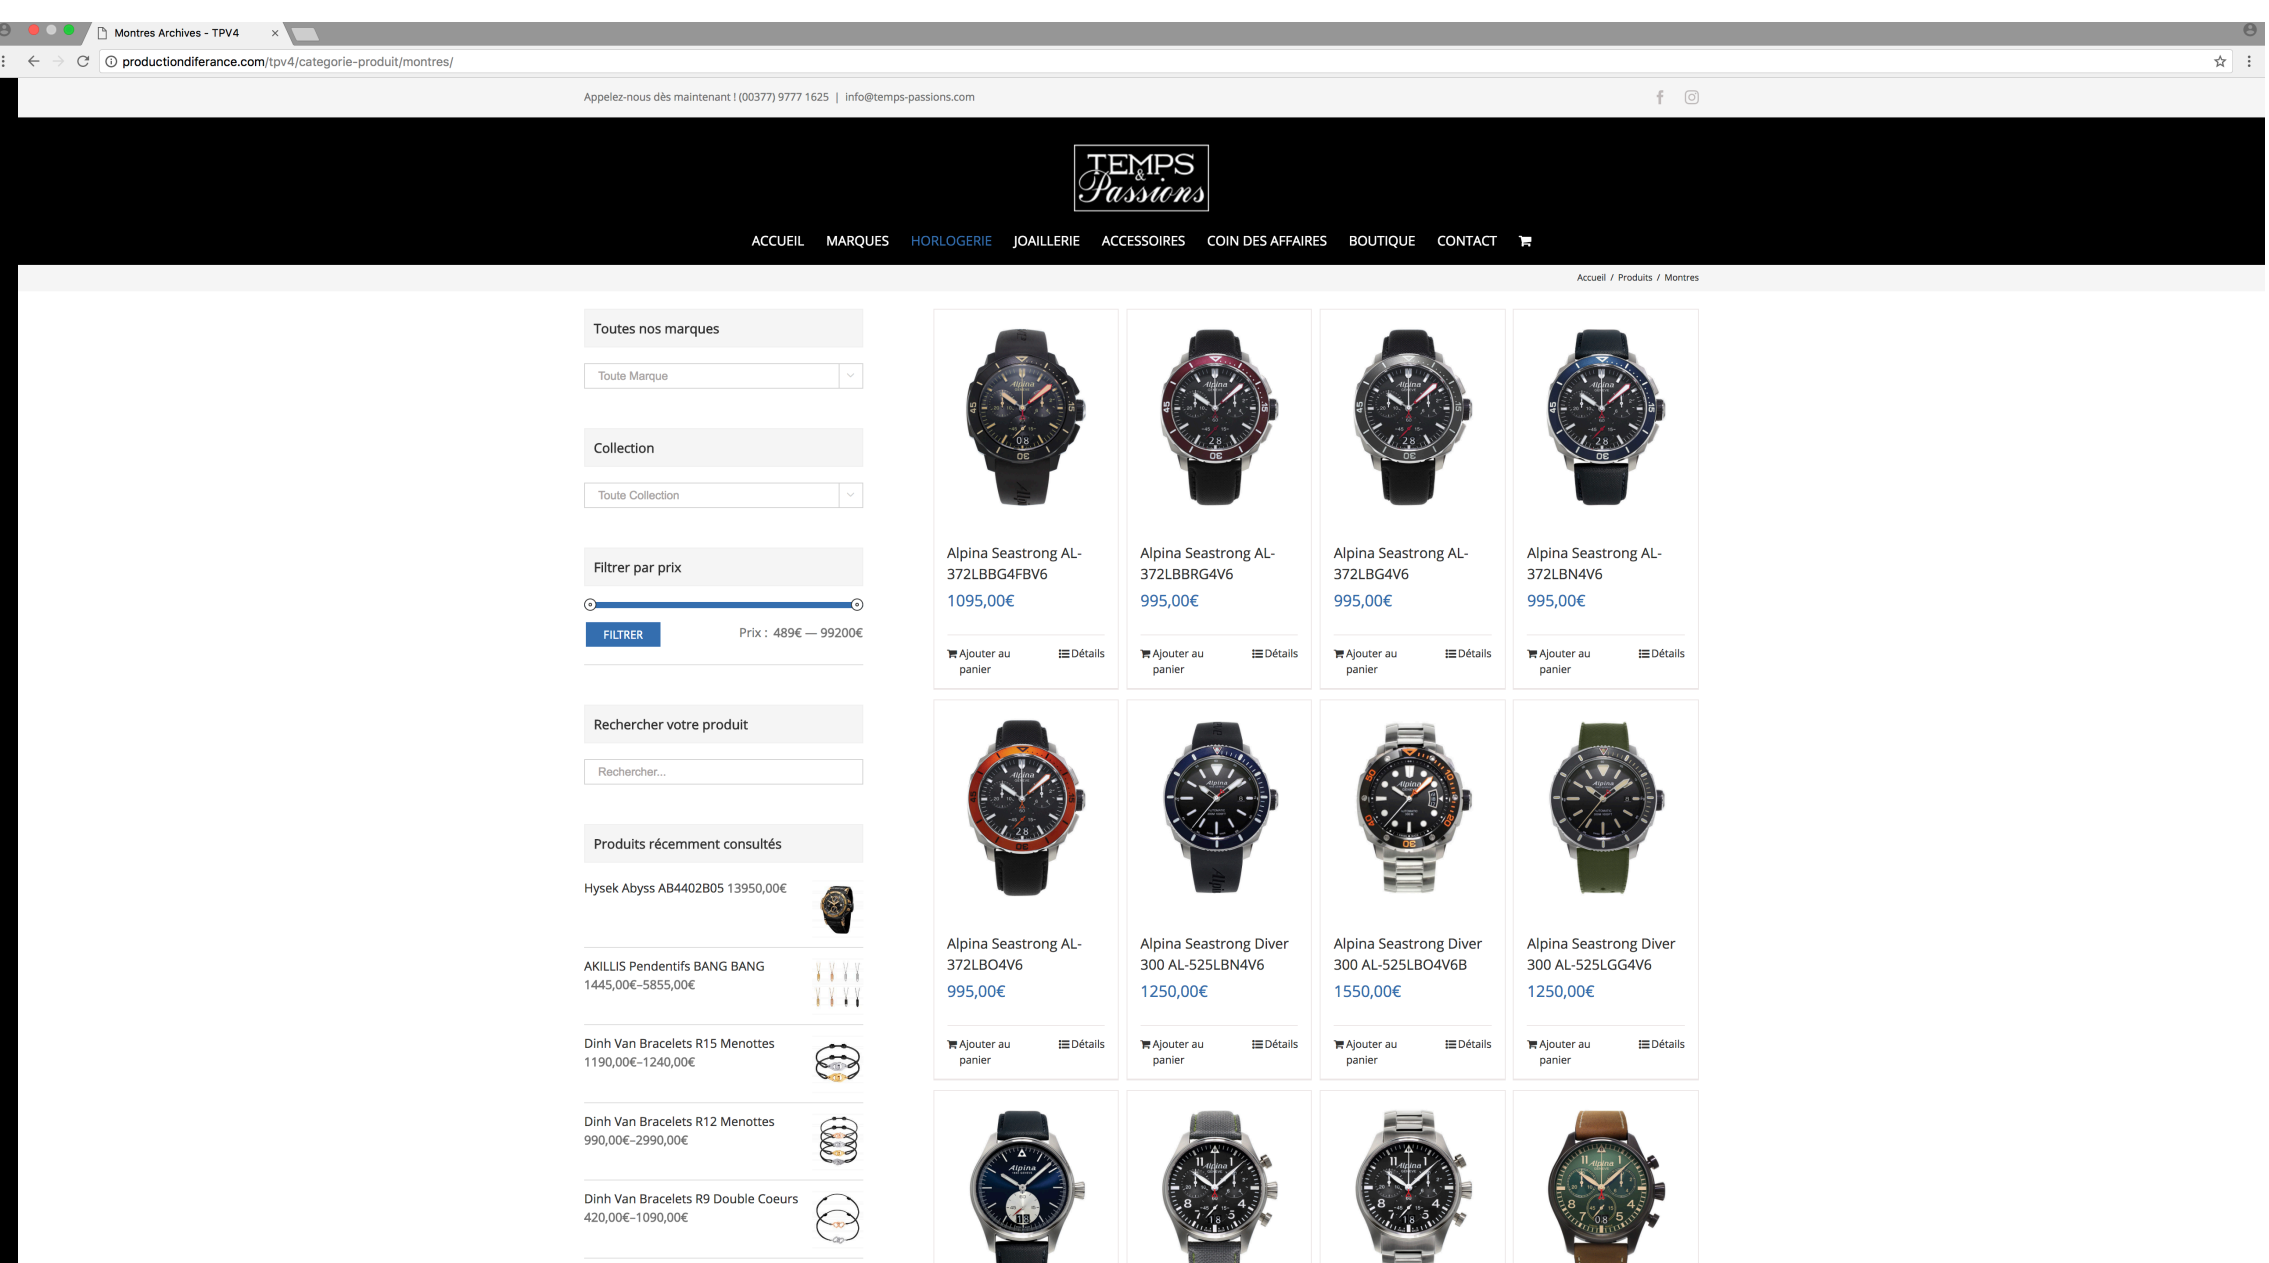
Montres Archives - TPV4 ×

productiondiferance.com/tpv4/categorie-produit/montres/

Appelez-nous dès maintenant ! (00377) 9777 1625 | info@temps-passions.com

TEMPS & Passions

ACCUEIL MARQUES HORLOGERIE JOAILLERIE ACCESSOIRES COIN DES AFFAIRES BOUTIQUE CONTACT

Accueil / Produits / Montres

Toutes nos marques

Toute Marque

Collection

Toute Collection

Filtrer par prix

FILTRER

Prix : 489€ — 99200€

Rechercher votre produit

Rechercher...

Produits récemment consultés

Hysek Abyss AB4402B05 13950,00€

AKILLIS Pendentifs BANG BANG 1445,00€–5855,00€

Dinh Van Bracelets R15 Menottes 1190,00€–1240,00€

Dinh Van Bracelets R12 Menottes 990,00€–2990,00€

Dinh Van Bracelets R9 Double Coeurs 420,00€–1090,00€

Alpina Seastrong AL-372LBBG4FBV6
1095,00€
Ajouter au panier Détails

Alpina Seastrong AL-372LBBRG4V6
995,00€
Ajouter au panier Détails

Alpina Seastrong AL-372LBG4V6
995,00€
Ajouter au panier Détails

Alpina Seastrong AL-372LBN4V6
995,00€
Ajouter au panier Détails

Alpina Seastrong AL-372LBO4V6
995,00€
Ajouter au panier Détails

Alpina Seastrong Diver 300 AL-525LBN4V6
1250,00€
Ajouter au panier Détails

Alpina Seastrong Diver 300 AL-525LBO4V6B
1550,00€
Ajouter au panier Détails

Alpina Seastrong Diver 300 AL-525LGG4V6
1250,00€
Ajouter au panier Détails